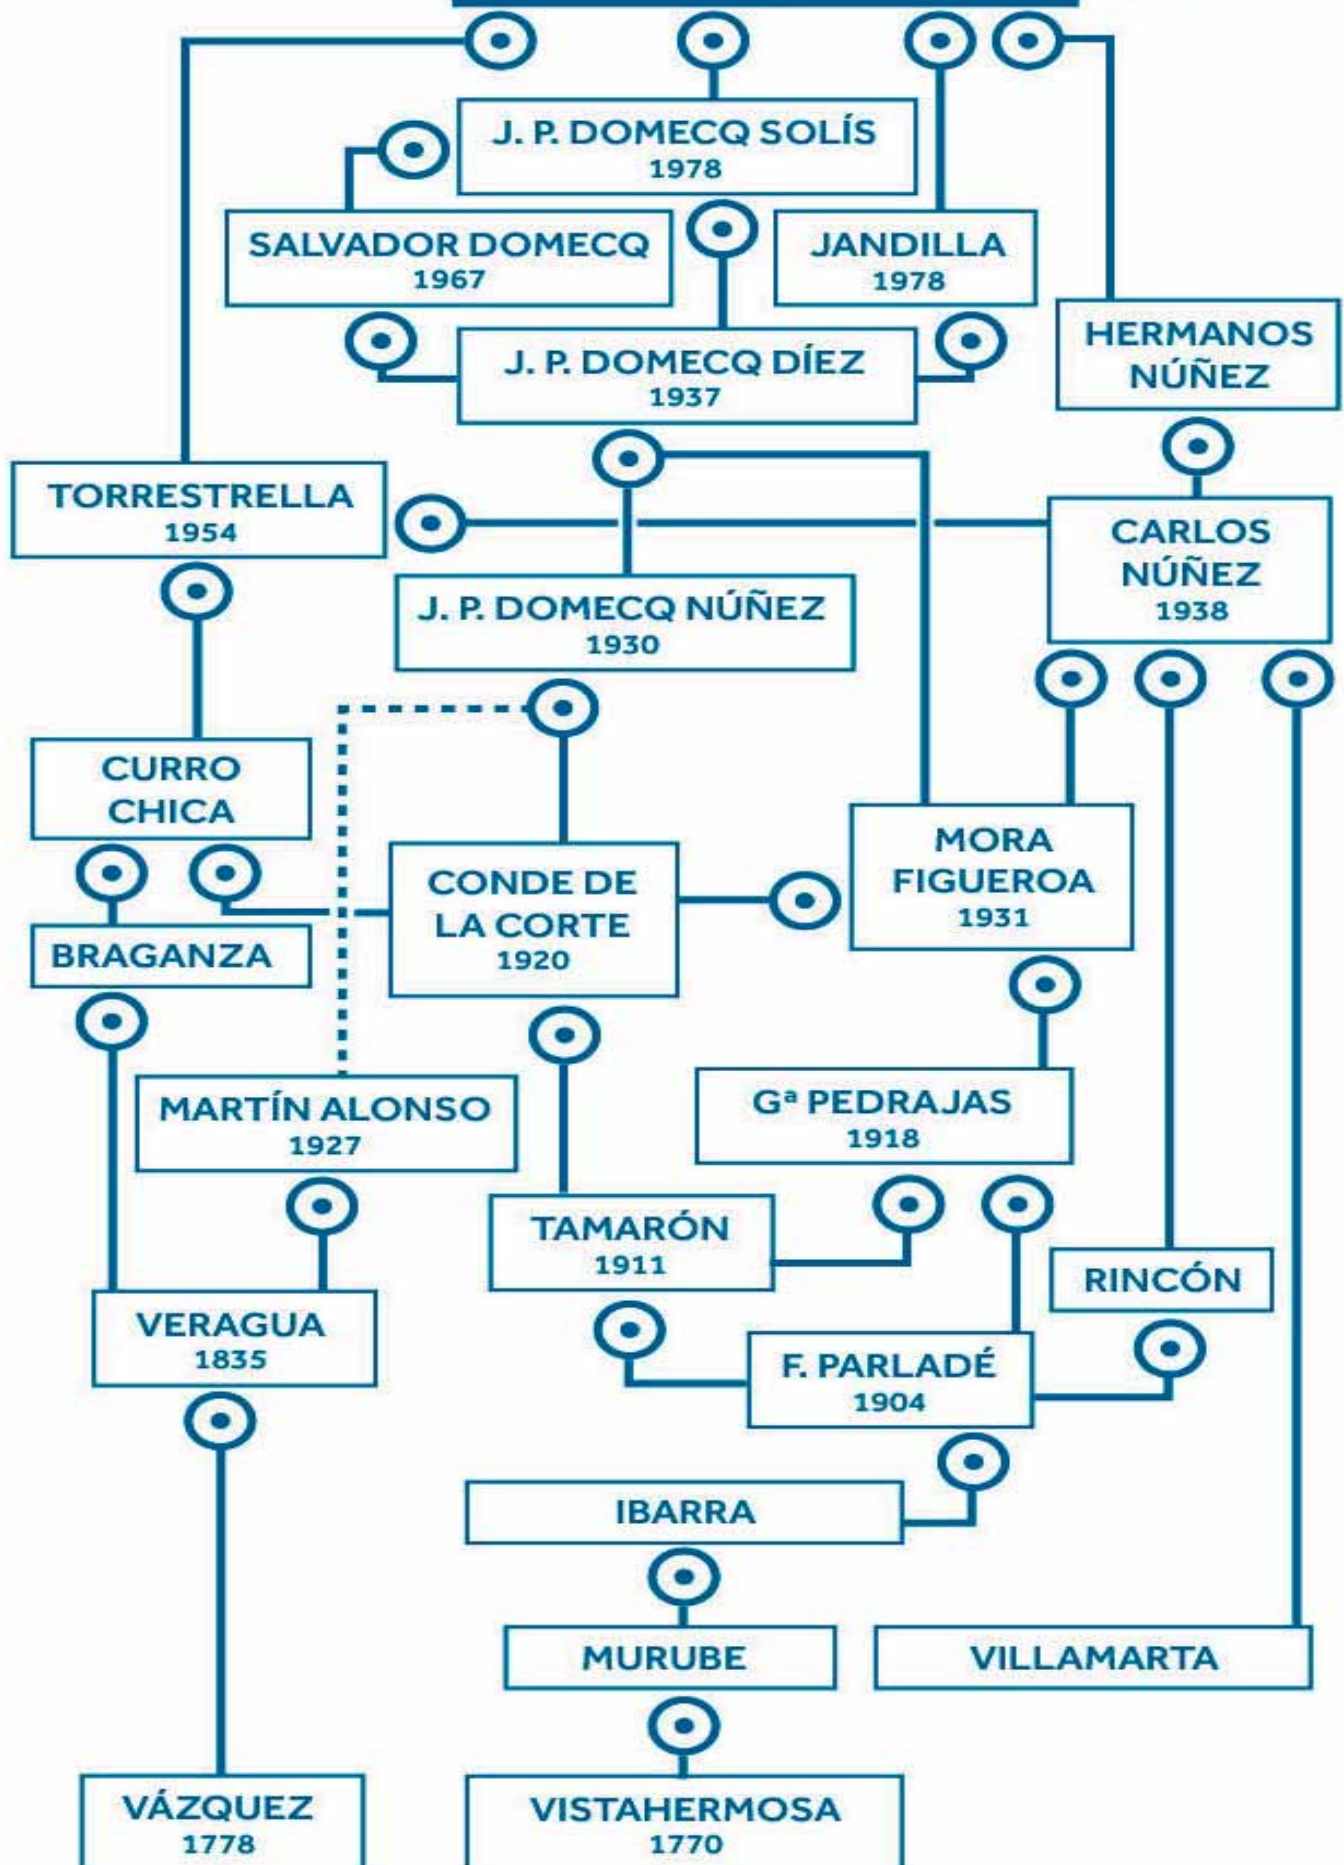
J. P. DOMECQ SOLÍS
1978

SALVADOR DOMECQ
1967

JANDILLA
1978

HERMANOS NÚÑEZ

J. P. DOMECQ DÍEZ
1937

TORRESTRELLA
1954

CARLOS NÚÑEZ
1938

J. P. DOMECQ NÚÑEZ
1930

CURRO CHICA

MORA FIGUEROA
1931

CONDE DE LA CORTE
1920

BRAGANZA

MARTÍN ALONSO
1927

Gª PEDRAJAS
1918

TAMARÓN
1911

RINCÓN

VERAGUA
1835

F. PARLADÉ
1904

IBARRA

MURUBE

VILLAMARTA

VÁZQUEZ
1778

VISTAHERMOSA
1770